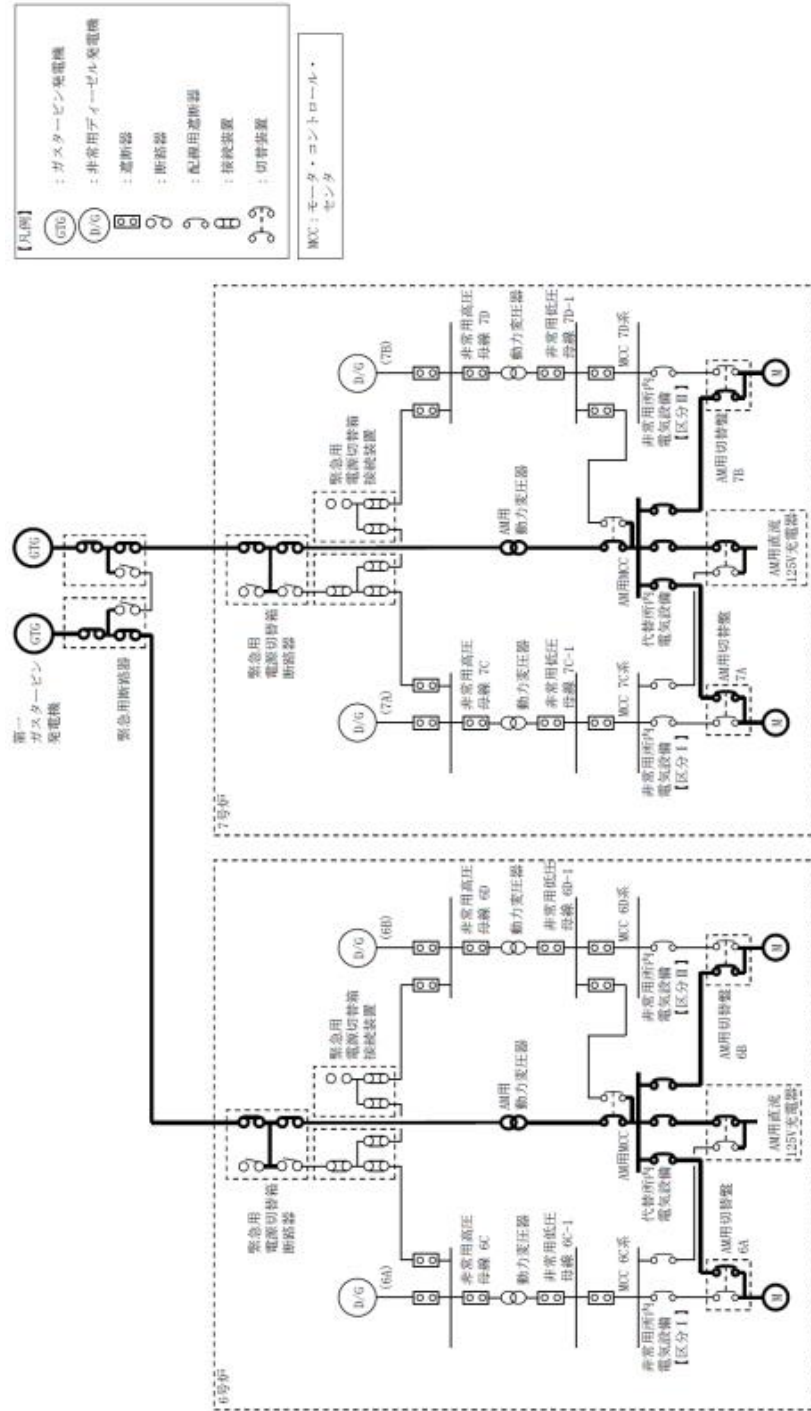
【凡例】
GTG ：ガスタービン発電機
D/G ：非常用ディーゼル発電機
：遮断器
：断路器
：配線用遮断器
：接続装置
：切替装置

MCC：モータ・コントロール・センタ

第一ガスタービン発電機
GTG
GTG
緊急用断路器

7号炉
D/G (7A)
非常用高圧母線 7C
動力変圧器
非常用低圧母線 7C-1
MCC 7C系
非常用所内電気設備【区分Ⅰ】
緊急用電源切替箱断路器
代替所内電気設備
AM用切替盤 7A
M
AM用動力変圧器
AM用MCC
AM用直流125V充電器
緊急用電源切替箱接続装置
D/G (7B)
非常用高圧母線 7D
動力変圧器
非常用低圧母線 7D-1
MCC 7D系
非常用所内電気設備【区分Ⅱ】
AM用切替盤 7B
M

6号炉
D/G (6A)
非常用高圧母線 6C
動力変圧器
非常用低圧母線 6C-1
MCC 6C系
非常用所内電気設備【区分Ⅰ】
緊急用電源切替箱断路器
代替所内電気設備
AM用切替盤 6A
M
AM用動力変圧器
AM用MCC
AM用直流125V充電器
緊急用電源切替箱接続装置
D/G (6B)
非常用高圧母線 6D
動力変圧器
非常用低圧母線 6D-1
MCC 6D系
非常用所内電気設備【区分Ⅱ】
AM用切替盤 6B
M